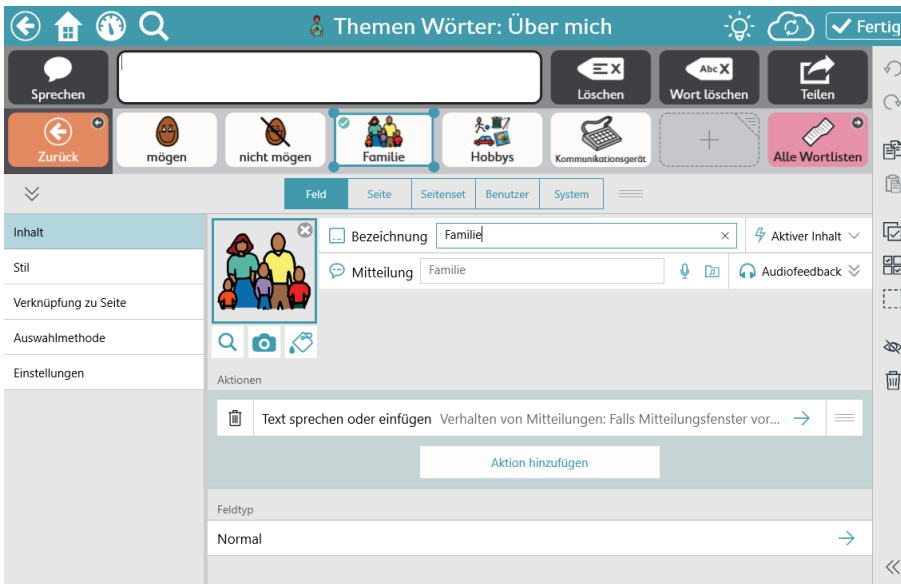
Themen Wörter: Über mich

Fertig

Sprechen

Löschen

Abc

Wort löschen

Teilen

Zurück

mögen

nicht mögen

Familie

Hobbys

Kommunikationsgerät

Alle Wortlisten

Feld | Seite | Seitenset | Benutzer | System

Inhalt

Stil

Verknüpfung zu Seite

Auswahlmethode

Einstellungen

Bezeichnung

Familie

Aktiver Inhalt

Mitteilung

Familie

Audiofeedback

Aktionen

Text sprechen oder einfügen Verhalten von Mitteilungen: Falls Mitteilungsfenster vor...

Aktion hinzufügen

Feldtyp

Normal